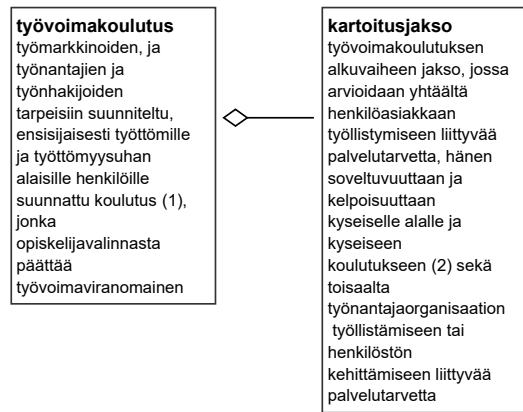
**työvoimakoulutus**
työmarkkinoiden, ja työnantajien ja työnhakijoiden tarpeisiin suunniteltu, ensisijaisesti työttömille ja työttömyysuhan alaisille henkilöille suunnattu koulutus (1), jonka opiskelijavalinnasta päättää työvoimaviranomainen

**kartoitusjakso**
työvoimakoulutuksen alkuvaiheen jakso, jossa arvioidaan yhtäältä henkilöasiakkaan työllistymiseen liittyvää palvelutarvetta, hänen soveltuvuuttaan ja kelpoisuuttaan kyseiselle alalle ja kyseiseen koulutukseen (2) sekä toisaalta työnantajaorganisaation työllistämiseen tai henkilöstön kehittämiseen liittyvää palvelutarvetta